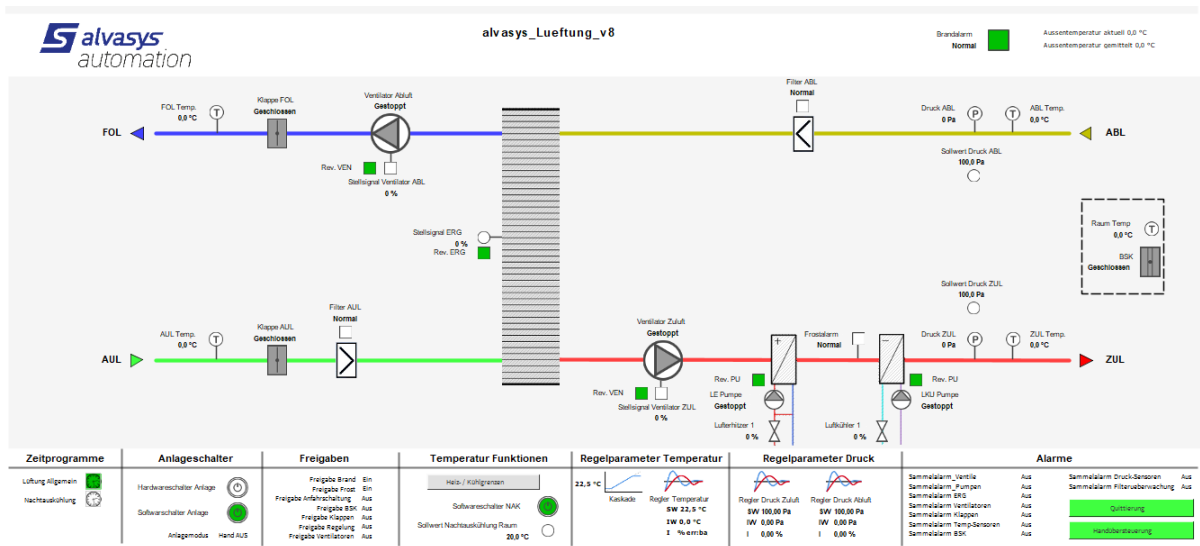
alvasys automation

alvasys_Lueftung_v8

Brandalarm
Normal

Aussentemperatur aktuell 0,0 °C
Aussentemperatur gemittelt 0,0 °C

FOL Temp.
0,0 °C

Klappe FOL
Geschlossen

Ventilator Abluft
Gestoppt

Filter ABL
Normal

Druck ABL
0 Pa

ABL Temp.
0,0 °C

FOL

ABL

Rev. VEN

Stellsignal Ventilator ABL
0 %

Sollwert Druck ABL
100,0 Pa

Raum Temp
0,0 °C

BSK
Geschlossen

Stellsignal ERG
0 %

Rev. ERG

Sollwert Druck ZUL
100,0 Pa

Filter AUL
Normal

AUL Temp.
0,0 °C

Klappe AUL
Geschlossen

Ventilator Zuluft
Gestoppt

Frostalarm
Normal

Druck ZUL
0 Pa

ZUL Temp.
0,0 °C

AUL

ZUL

Rev. PU

LE Pumpe
Gestoppt

Rev. PU

LKU Pumpe
Gestoppt

Rev. VEN

Stellsignal Ventilator ZUL
0 %

Lufterhitzer 1
0 %

Luftkühler 1
0 %

Zeitprogramme
Lüftung Allgemein
Nachtauskühlung

Anlageschalter
Hardwareschalter Anlage
Softwareschalter Anlage
Anlagemodus Hand AUS

Freigaben
Freigabe Brand Ein
Freigabe Frost Ein
Freigabe Anfahrschaltung Aus
Freigabe BSK Aus
Freigabe Klappen Aus
Freigabe Regelung Aus
Freigabe Ventilatoren Aus

Temperatur Funktionen
Heiz-/ Kühlgrenzen
Softwareschalter NAK
Sollwert Nachtauskühlung Raum
20,0 °C

Regelparameter Temperatur
22,5 °C
Kaskade
Regler Temperatur
SW 22,5 °C
IW 0,0 °C
I % err:ba

Regelparameter Druck
Regler Druck Zuluft
SW 100,00 Pa
IW 0,00 Pa
I 0,00 %
Regler Druck Abluft
SW 100,00 Pa
IW 0,00 Pa
I 0,00 %

Alarme
Sammelalarm_Ventile Aus
Sammelalarm_Pumpen Aus
Sammelalarm ERG Aus
Sammelalarm Ventilatoren Aus
Sammelalarm Klappen Aus
Sammelalarm Temp-Sensoren Aus
Sammelalarm BSK Aus
Sammelalarm Druck-Sensoren Aus
Sammelalarm Filterueberwachung Aus
Quittierung
Handübersteuerung